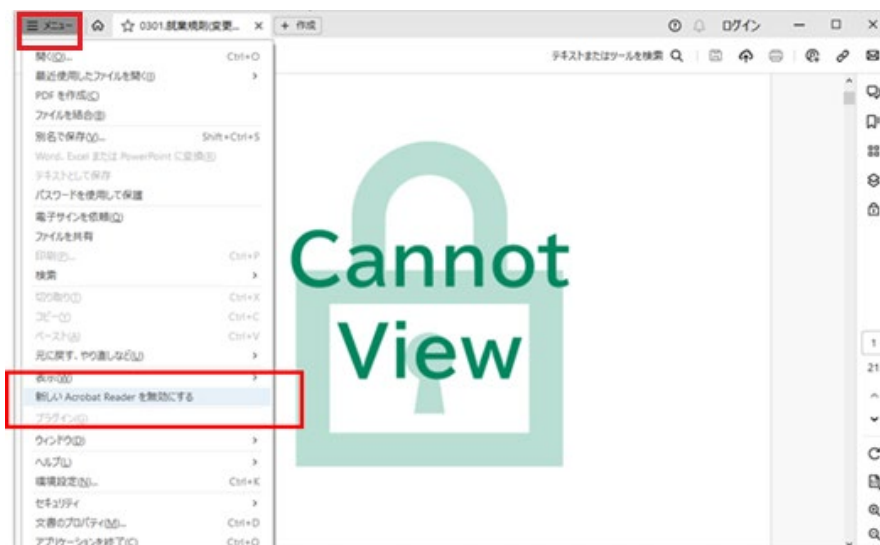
≡ メニュー　0301.就業規則(変更...　×　+ 作成　ログイン

テキストまたはツールを検索

開く(O)...　Ctrl+O
最近使用したファイルを開く(I)
PDF を作成(C)
ファイルを結合(B)
別名で保存(A)...　Shift+Ctrl+S
Word、Excel または PowerPoint に変換(E)
テキストとして保存
パスワードを使用して保護
電子サインを依頼(Q)
ファイルを共有
印刷(P)...　Ctrl+P
検索
切り取り(T)　Ctrl+X
コピー(C)　Ctrl+C
ペースト(A)　Ctrl+V
元に戻す、やり直しなど(U)
表示(W)
新しい Acrobat Reader を無効にする
プラグイン(G)
ウィンドウ(D)
ヘルプ(L)
環境設定(N)...　Ctrl+K
セキュリティ
文書のプロパティ(M)...　Ctrl+D
アプリケーションを終了(C)　Ctrl+Q

Cannot View

1
21